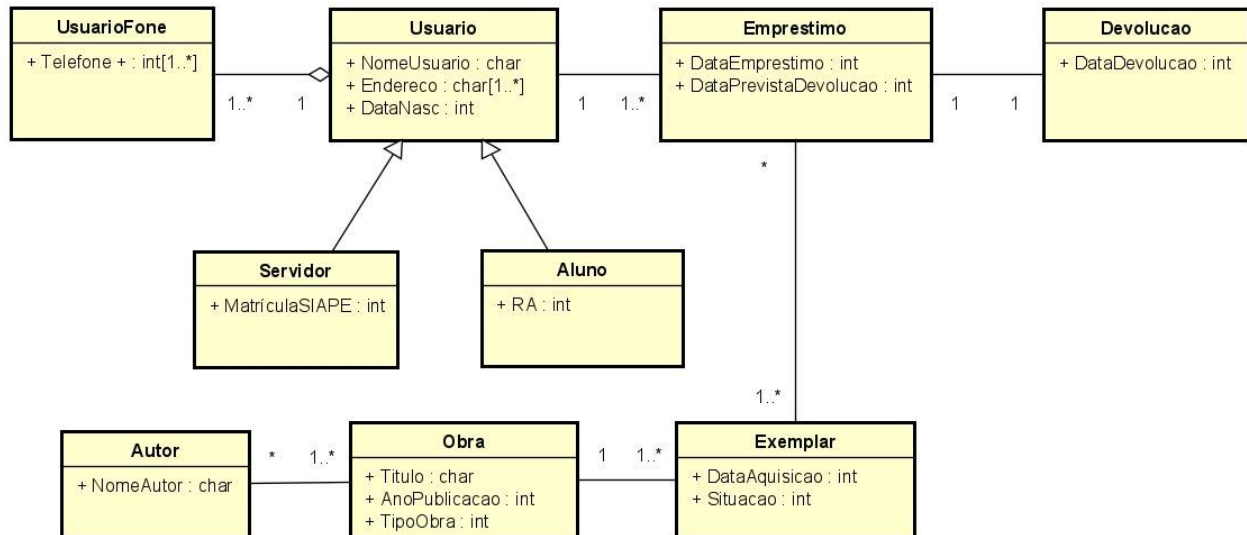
UsuarioFone
+ Telefone + : int[1..*]

1..*
1

Usuario
+ NomeUsuario : char
+ Endereco : char[1..*]
+ DataNasc : int

1
1..*

Emprestimo
+ DataEmprestimo : int
+ DataPrevistaDevolucao : int

1
1

Devolucao
+ DataDevolucao : int

*

Servidor
+ MatrículaSIAPE : int

Aluno
+ RA : int

1..*

Autor
+ NomeAutor : char

*
1..*

Obra
+ Titulo : char
+ AnoPublicacao : int
+ TipoObra : int

1
1..*

Exemplar
+ DataAquisicao : int
+ Situacao : int